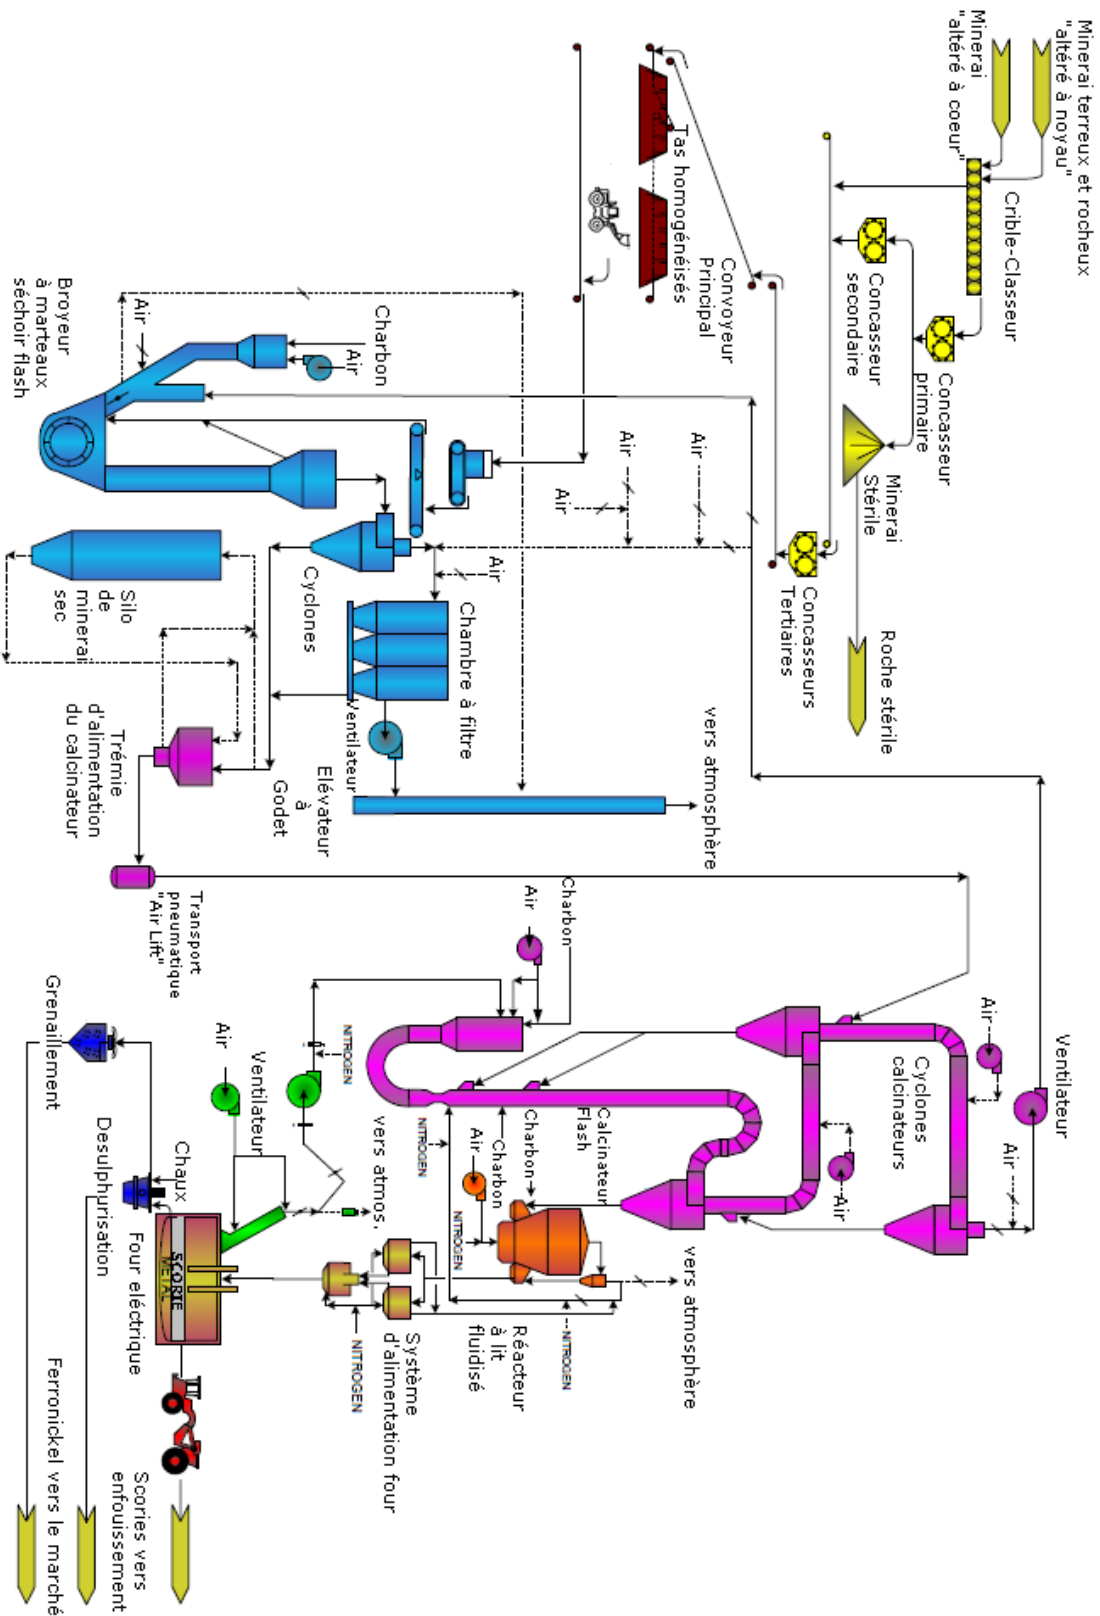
Minerai terreux et rocheux "altéré à noyau"

Minerai "altéré à coeur"

Crible-Classeur

Concasseur secondaire

Concasseur primaire

Minerai Stérile

Roche stérile

Concasseurs Tertiaires

Tas homogénéisés

Convoyeur Principal

Air

Air

Air

Air

Charbon

Air

Air

Broyeur à marteaux séchoir flash

Cyclones

Chambre à filtre

Ventilateur

vers atmosphère

Silo de minerai sec

Trémie d'alimentation du calcinateur

Elévateur à Godet

Transport pneumatique "Air Lift"

Ventilateur

Air

Cyclones calcinateurs

Air

Air

Charbon

Air

Calcinateur Flash

Charbon

Air

Charbon

NITROGEN

NITROGEN

NITROGEN

Réacteur à lit fluidisé

NITROGEN

vers atmosphère

Air

Ventilateur

vers atmos.

NITROGEN

Système d'alimentation four

NITROGEN

Chaux

Four eléctrique

SCORIE

METAL

Desulphurisation

Grenaillement

Scories vers enfouissement

Ferronickel vers le marché